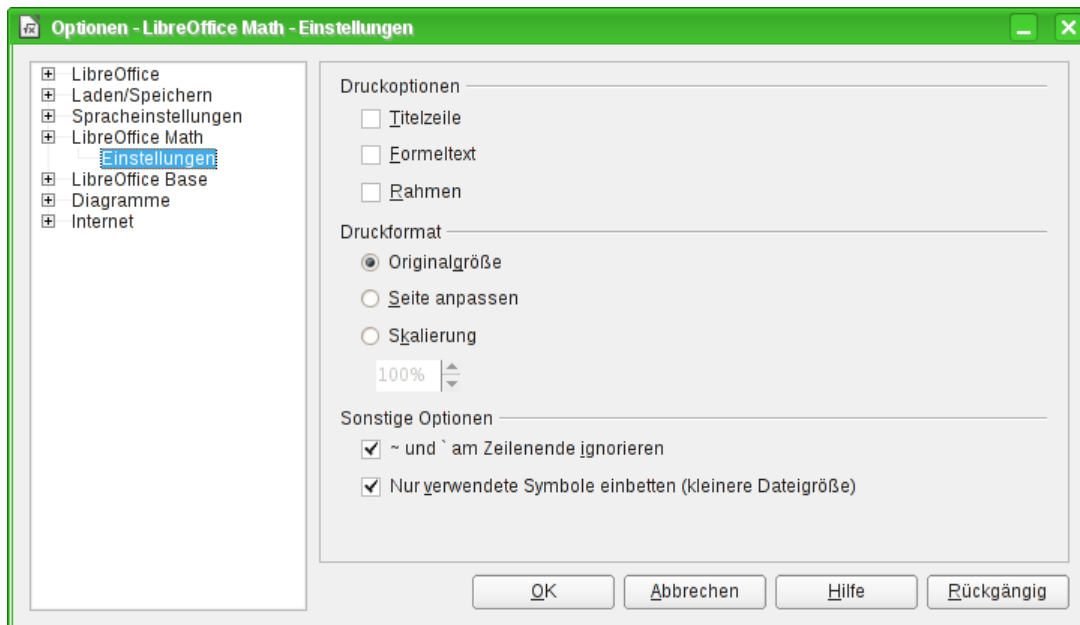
Optionen - LibreOffice Math - Einstellungen

LibreOffice
Laden/Speichern
Spracheinstellungen
LibreOffice Math
Einstellungen
LibreOffice Base
Diagramme
Internet

Druckoptionen
Titelzeile
Formeltext
Rahmen

Druckformat
Originalgröße
Seite anpassen
Skalierung
100%

Sonstige Optionen
~ und ` am Zeilenende ignorieren
Nur verwendete Symbole einbetten (kleinere Dateigröße)

OK
Abbrechen
Hilfe
Rückgängig